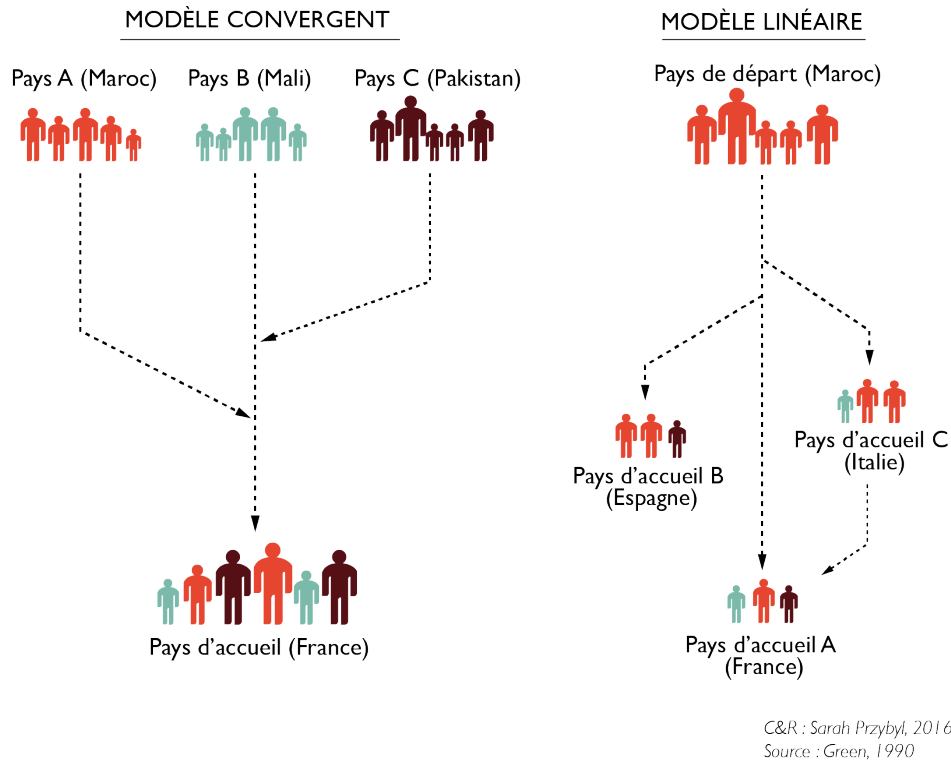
MODÈLE CONVERGENT

Pays A (Maroc)

Pays B (Mali)

Pays C (Pakistan)

Pays d'accueil (France)

MODÈLE LINÉAIRE

Pays de départ (Maroc)

Pays d'accueil B (Espagne)

Pays d'accueil C (Italie)

Pays d'accueil A (France)

C&R : Sarah Przybyl, 2016
Source : Green, 1990